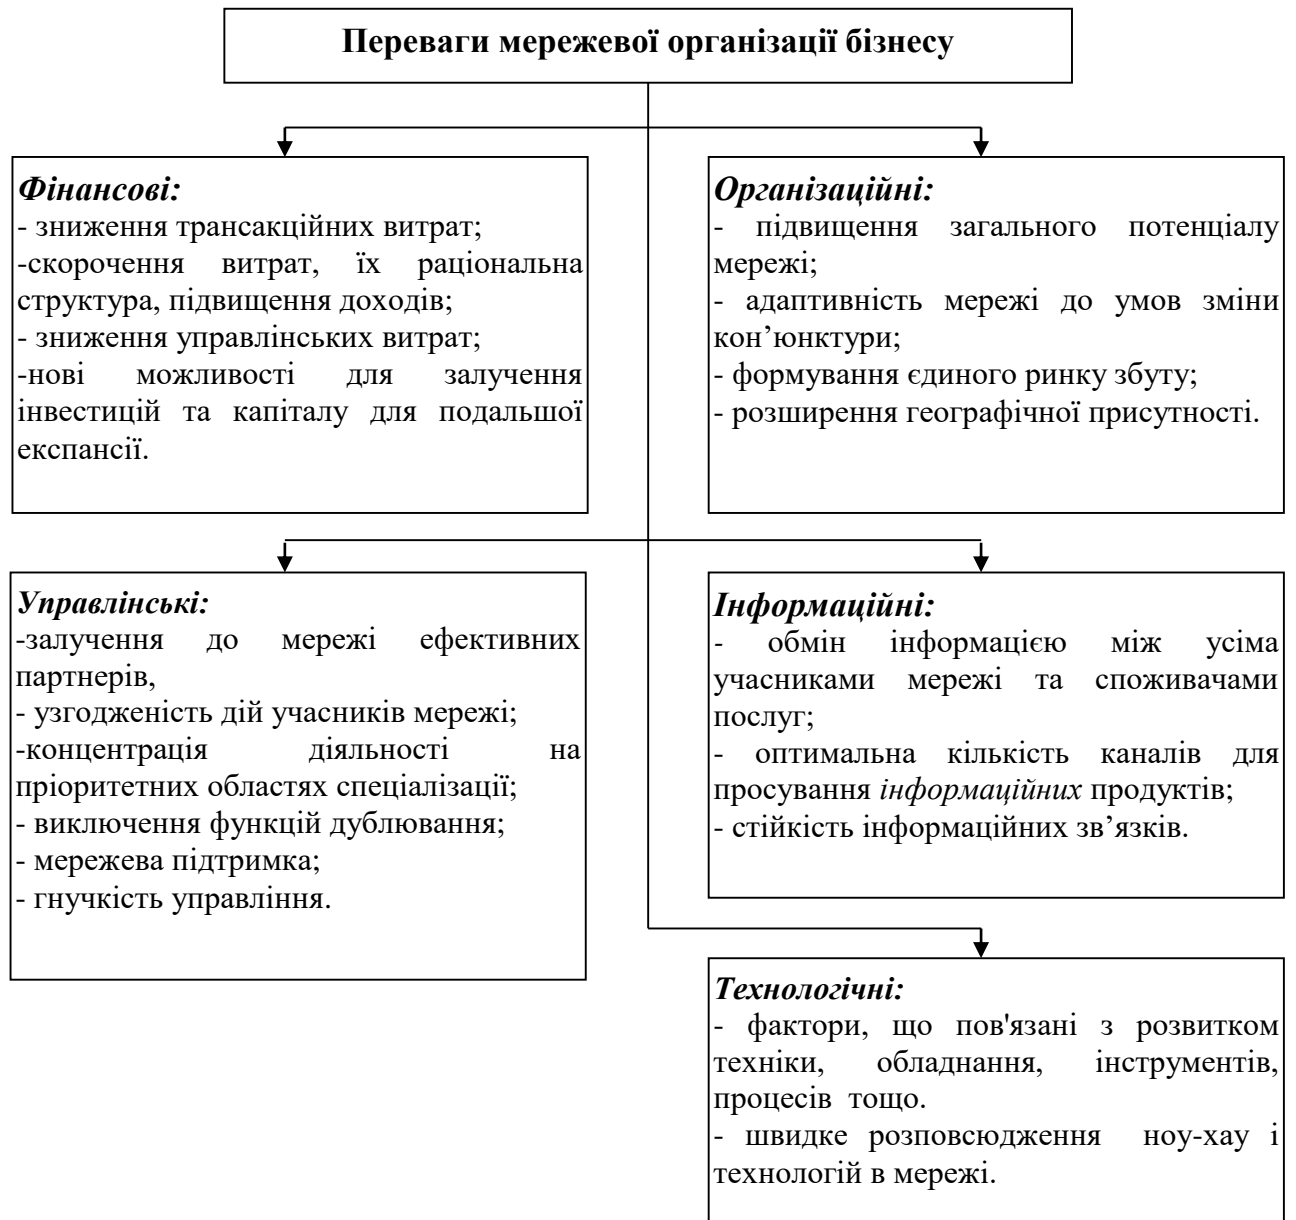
Переваги мережевої організації бізнесу

Фінансові:
- зниження трансакційних витрат;
-скорочення витрат, їх раціональна структура, підвищення доходів;
- зниження управлінських витрат;
-нові можливості для залучення інвестицій та капіталу для подальшої експансії.

Організаційні:
- підвищення загального потенціалу мережі;
- адаптивність мережі до умов зміни кон'юнктури;
- формування єдиного ринку збуту;
- розширення географічної присутності.

Управлінські:
-залучення до мережі ефективних партнерів,
- узгодженість дій учасників мережі;
-концентрація діяльності на пріоритетних областях спеціалізації;
- виключення функцій дублювання;
- мережева підтримка;
- гнучкість управління.

Інформаційні:
- обмін інформацією між усіма учасниками мережі та споживачами послуг;
- оптимальна кількість каналів для просування інформаційних продуктів;
- стійкість інформаційних зв'язків.

Технологічні:
- фактори, що пов'язані з розвитком техніки, обладнання, інструментів, процесів тощо.
- швидке розповсюдження ноу-хау і технологій в мережі.